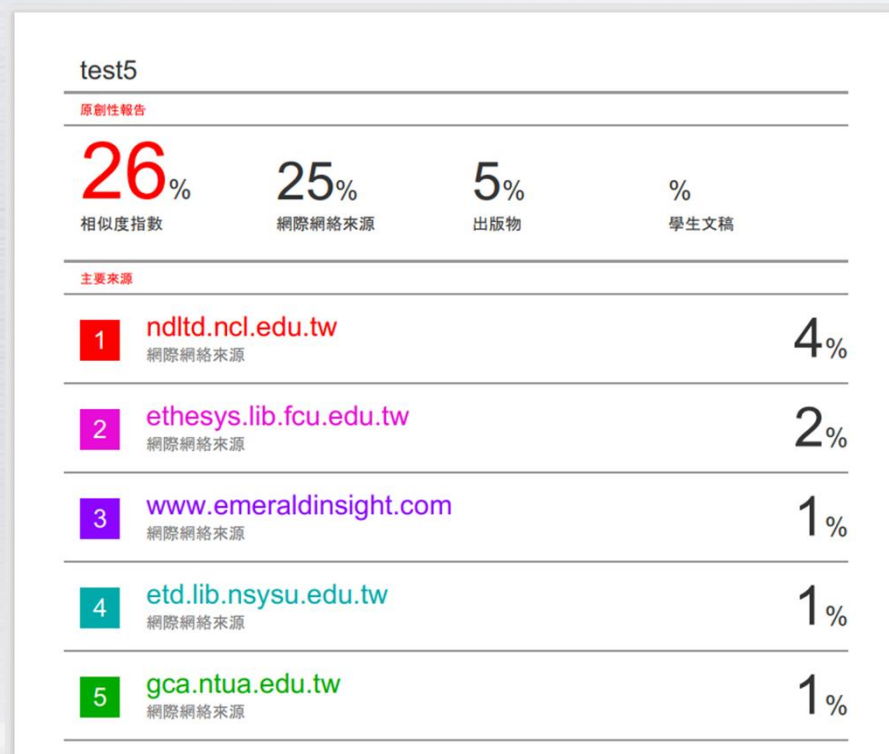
test5

原創性報告

26%
相似度指數

25%
網際網絡來源

5%
出版物

%
學生文稿

主要來源

1 ndltd.ncl.edu.tw
網際網絡來源
4%

2 ethesys.lib.fcu.edu.tw
網際網絡來源
2%

3 www.emeraldinsight.com
網際網絡來源
1%

4 etd.lib.nsysu.edu.tw
網際網絡來源
1%

5 gca.ntua.edu.tw
網際網絡來源
1%